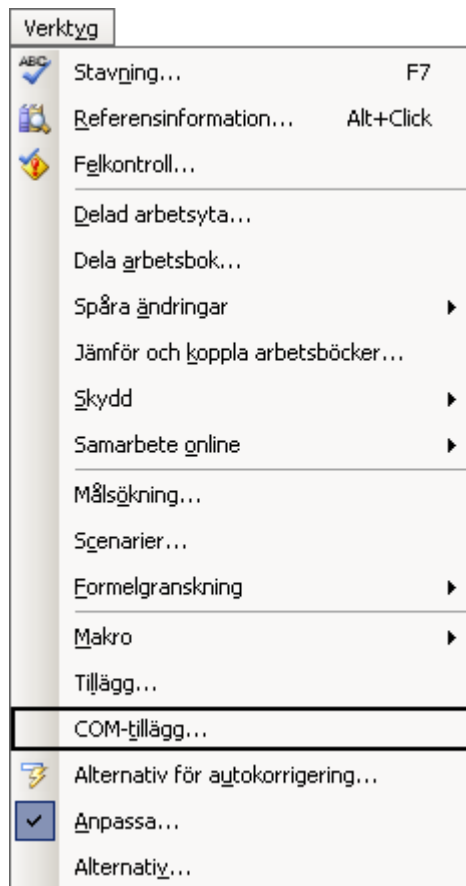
Verktyg

Stavning... F7

Referensinformation... Alt+Click

Felkontroll...

Delad arbetsyta...

Dela arbetsbok...

Spåra ändringar

Jämför och koppla arbetsböcker...

Skydd

Samarbete online

Målsökning...

Scenarier...

Formelgranskning

Makro

Tillägg...

COM-tillägg...

Alternativ för autokorrigering...

Anpassa...

Alternativ...